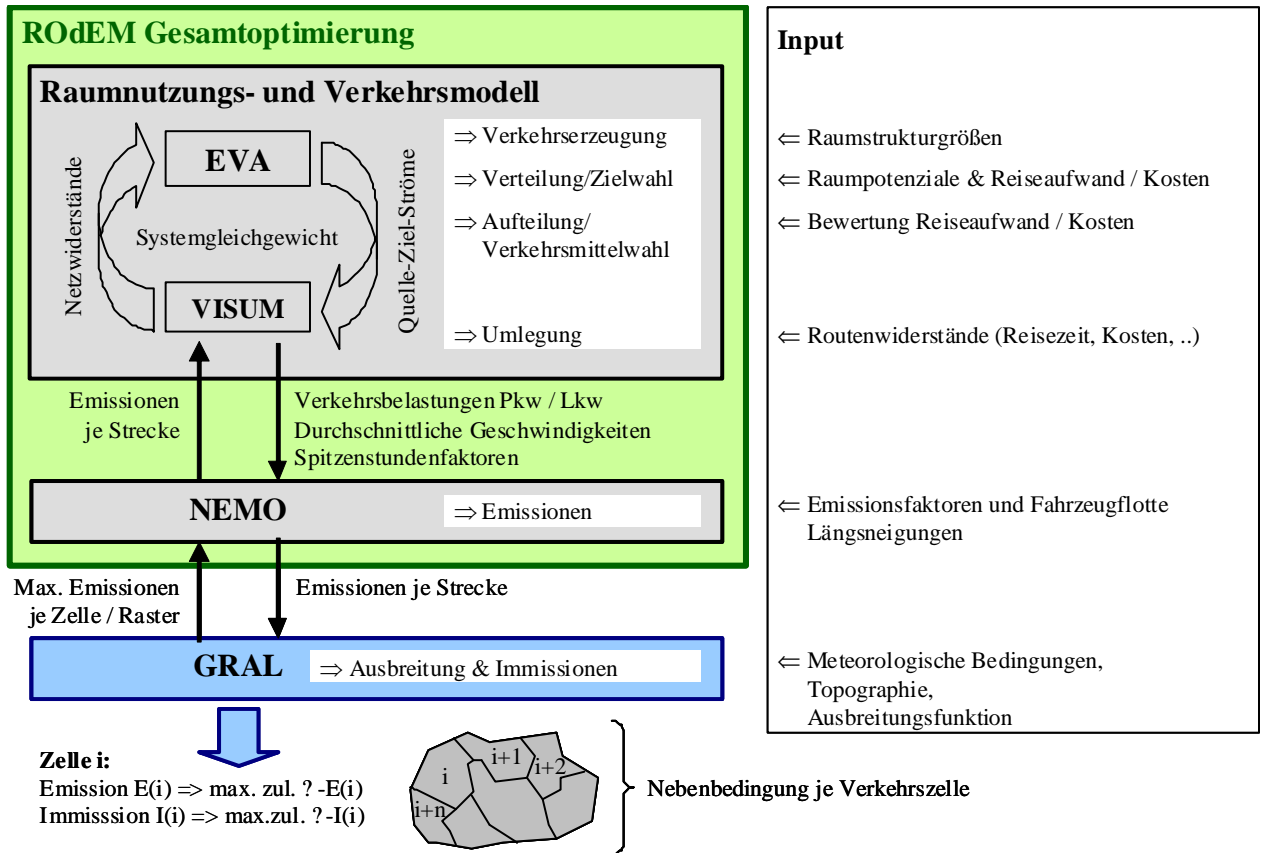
ROdEM Gesamtoptimierung

Raumnutzungs- und Verkehrsmodell

EVA

Systemgleichgewicht

VISUM

Netzwiderstände

Quelle-Ziel-Ströme

⇒ Verkehrserzeugung

⇒ Verteilung/Zielwahl

⇒ Aufteilung/ Verkehrsmittelwahl

⇒ Umlegung

Emissionen je Strecke

Verkehrsbelastungen Pkw / Lkw
Durchschnittliche Geschwindigkeiten
Spitzenstundenfaktoren

NEMO

⇒ Emissionen

Max. Emissionen je Zelle / Raster

Emissionen je Strecke

GRAL

⇒ Ausbreitung & Immissionen

Zelle i:
Emission E(i) => max. zul. ? -E(i)
Immisssion I(i) => max.zul. ? -I(i)

i
i+1
i+2
i+n

Nebenbedingung je Verkehrszelle

Input

⇐ Raumstrukturgrößen

⇐ Raumpotenziale & Reiseaufwand / Kosten

⇐ Bewertung Reiseaufwand / Kosten

⇐ Routenwiderstände (Reisezeit, Kosten, ..)

⇐ Emissionsfaktoren und Fahrzeugflotte
Längsneigungen

⇐ Meteorologische Bedingungen,
Topographie,
Ausbreitungsfunktion